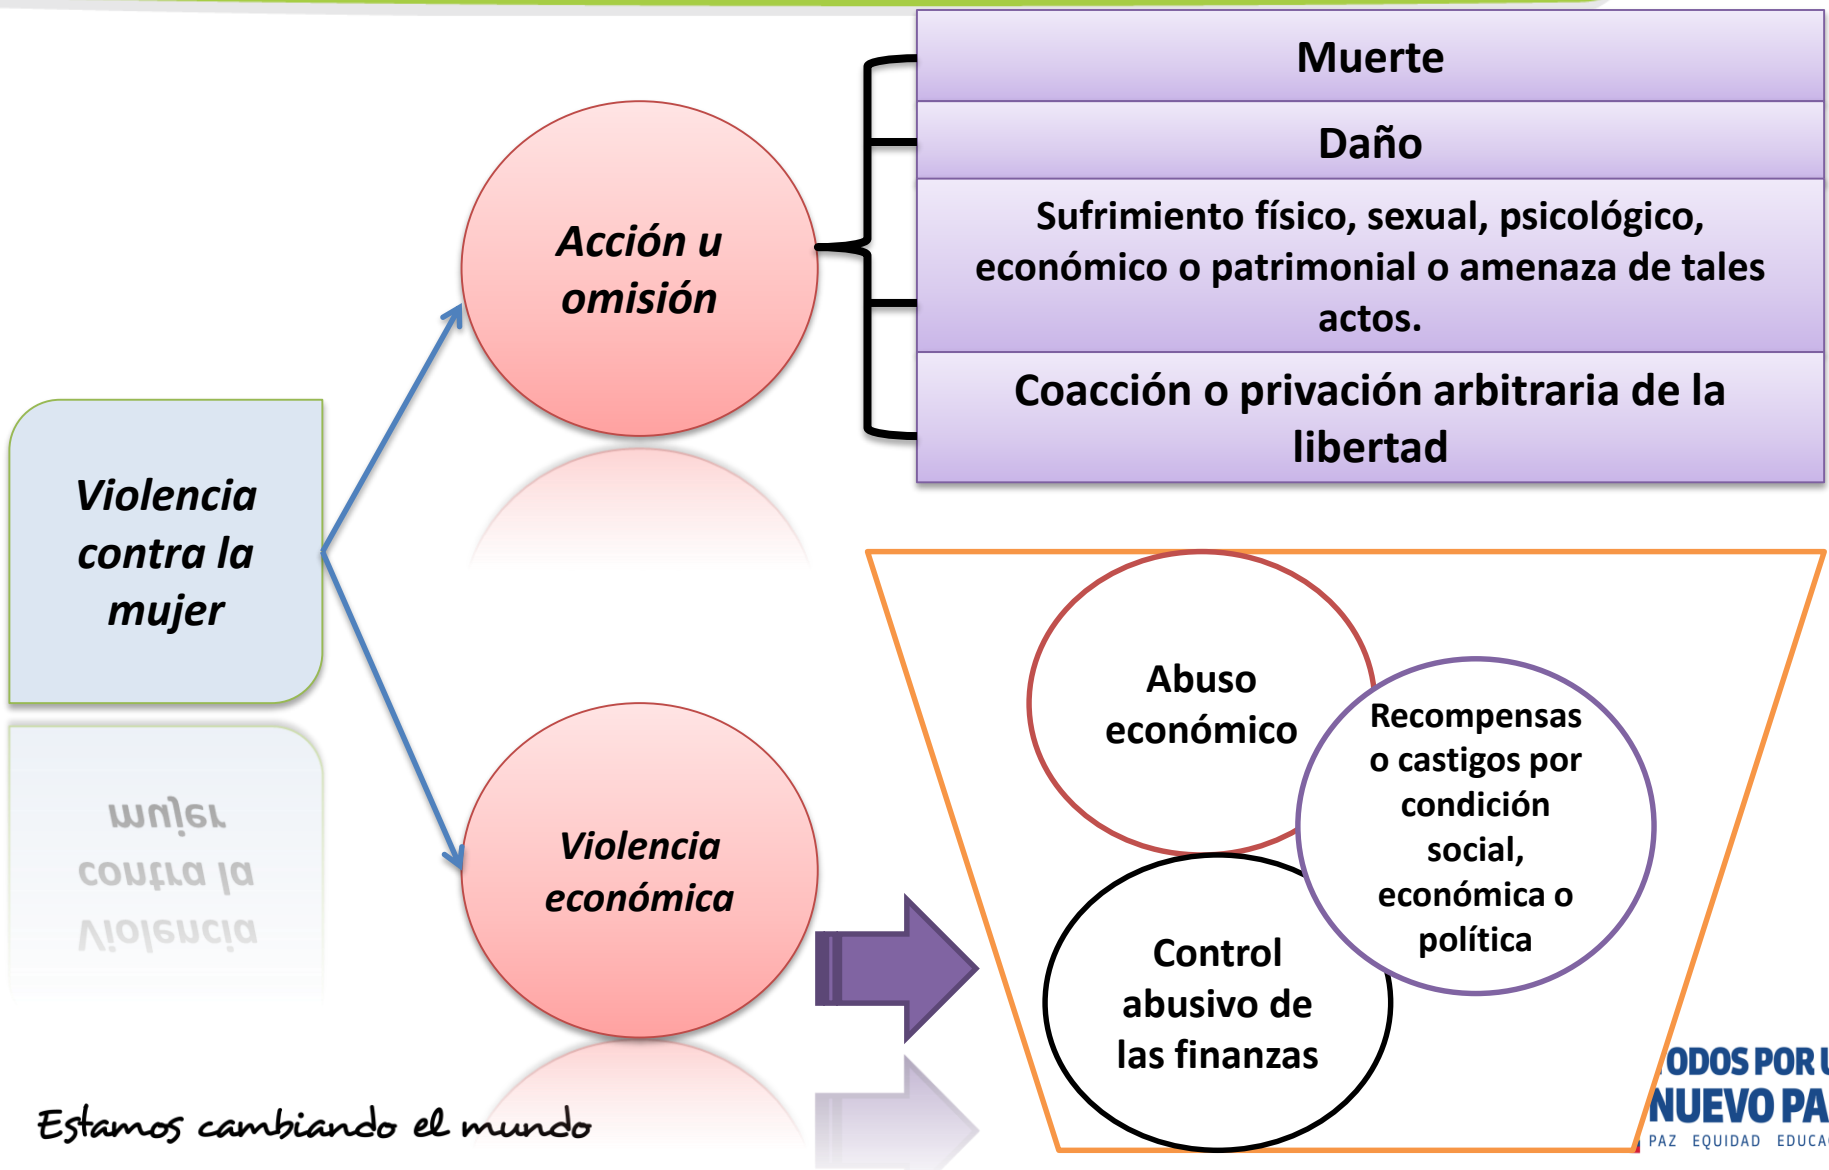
Violencia contra la mujer

Acción u omisión

Muerte

Daño

Sufrimiento físico, sexual, psicológico, económico o patrimonial o amenaza de tales actos.

Coacción o privación arbitraria de la libertad

Violencia económica

Abuso económico

Recompensas o castigos por condición social, económica o política

Control abusivo de las finanzas

Estamos cambiando el mundo

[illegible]ODOS POR U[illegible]
NUEVO PA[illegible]
PAZ EQUIDAD EDUCA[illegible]